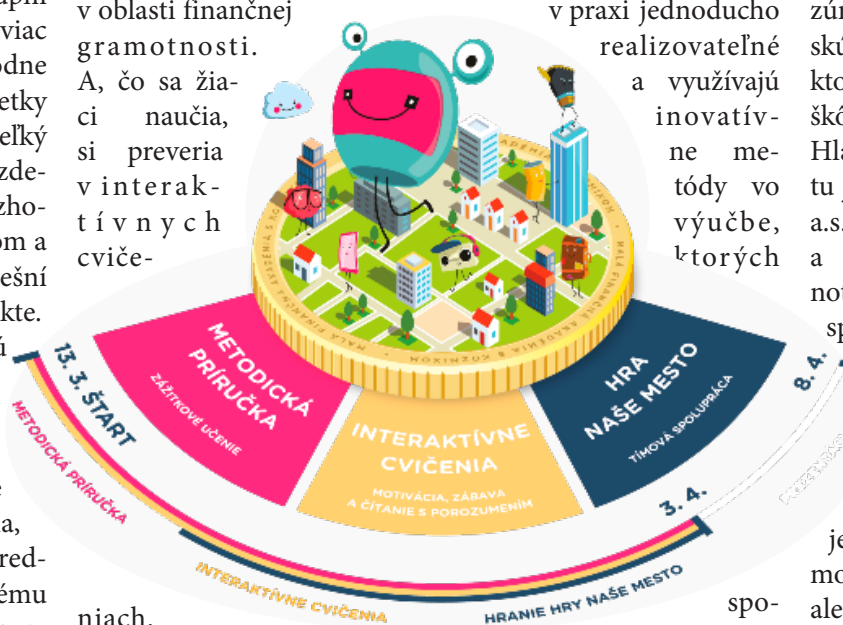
apli
viac
odne
etky
eľký
zde-
zho-
om a
ešní
kte.
í

v oblasti finančnej gramotnosti. A, čo sa žiaci naučia, si preveria v interaktívnych cviče-

niach.

v praxi jednoducho realizovateľné a využívajú inovatívne metódy vo výučbe, ktorých

spo-

zún
skú
kto
škô
Hla
tu j
a.s.
a
no
sp

je
mo
ale

METODICKÁ PRÍRUČKA
ZÁŽITKOVÉ UČENIE

INTERAKTÍVNE CVIČENIA
MOTIVÁCIA, ZÁBAVA A ČÍTANIE S POROZUMENÍM

HRA NAŠE MESTO
TÍMOVÁ SPOLUPRÁCA

13. 3. ŠTART
3. 4.
8. 4.

METODICKÁ PRÍRUČKA
INTERAKTÍVNE CVIČENIA
HRANIE HRY NAŠE MESTO

MALÁ FINANČNÁ AKADÉMIA